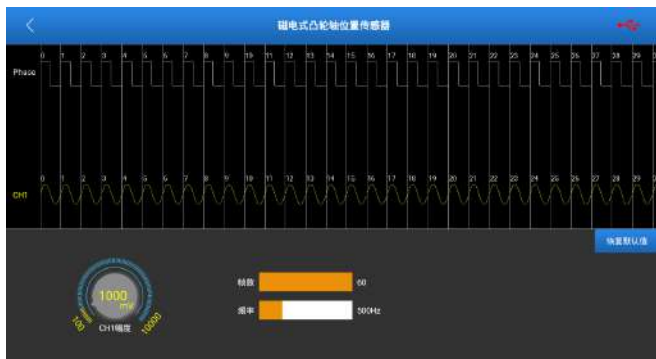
磁电式凸轮轴位置传感器

Phase

0 1 2 3 4 5 6 7 8 9 10 11 12 13 14 15 16 17 18 19 20 21 22 23 24 25 26 27 28 29

CH1

0 1 2 3 4 5 6 7 8 9 10 11 12 13 14 15 16 17 18 19 20 21 22 23 24 25 26 27 28 29

恢复默认值

1000 mV

100

10000

CH1幅度

齿数 60

频率 300Hz